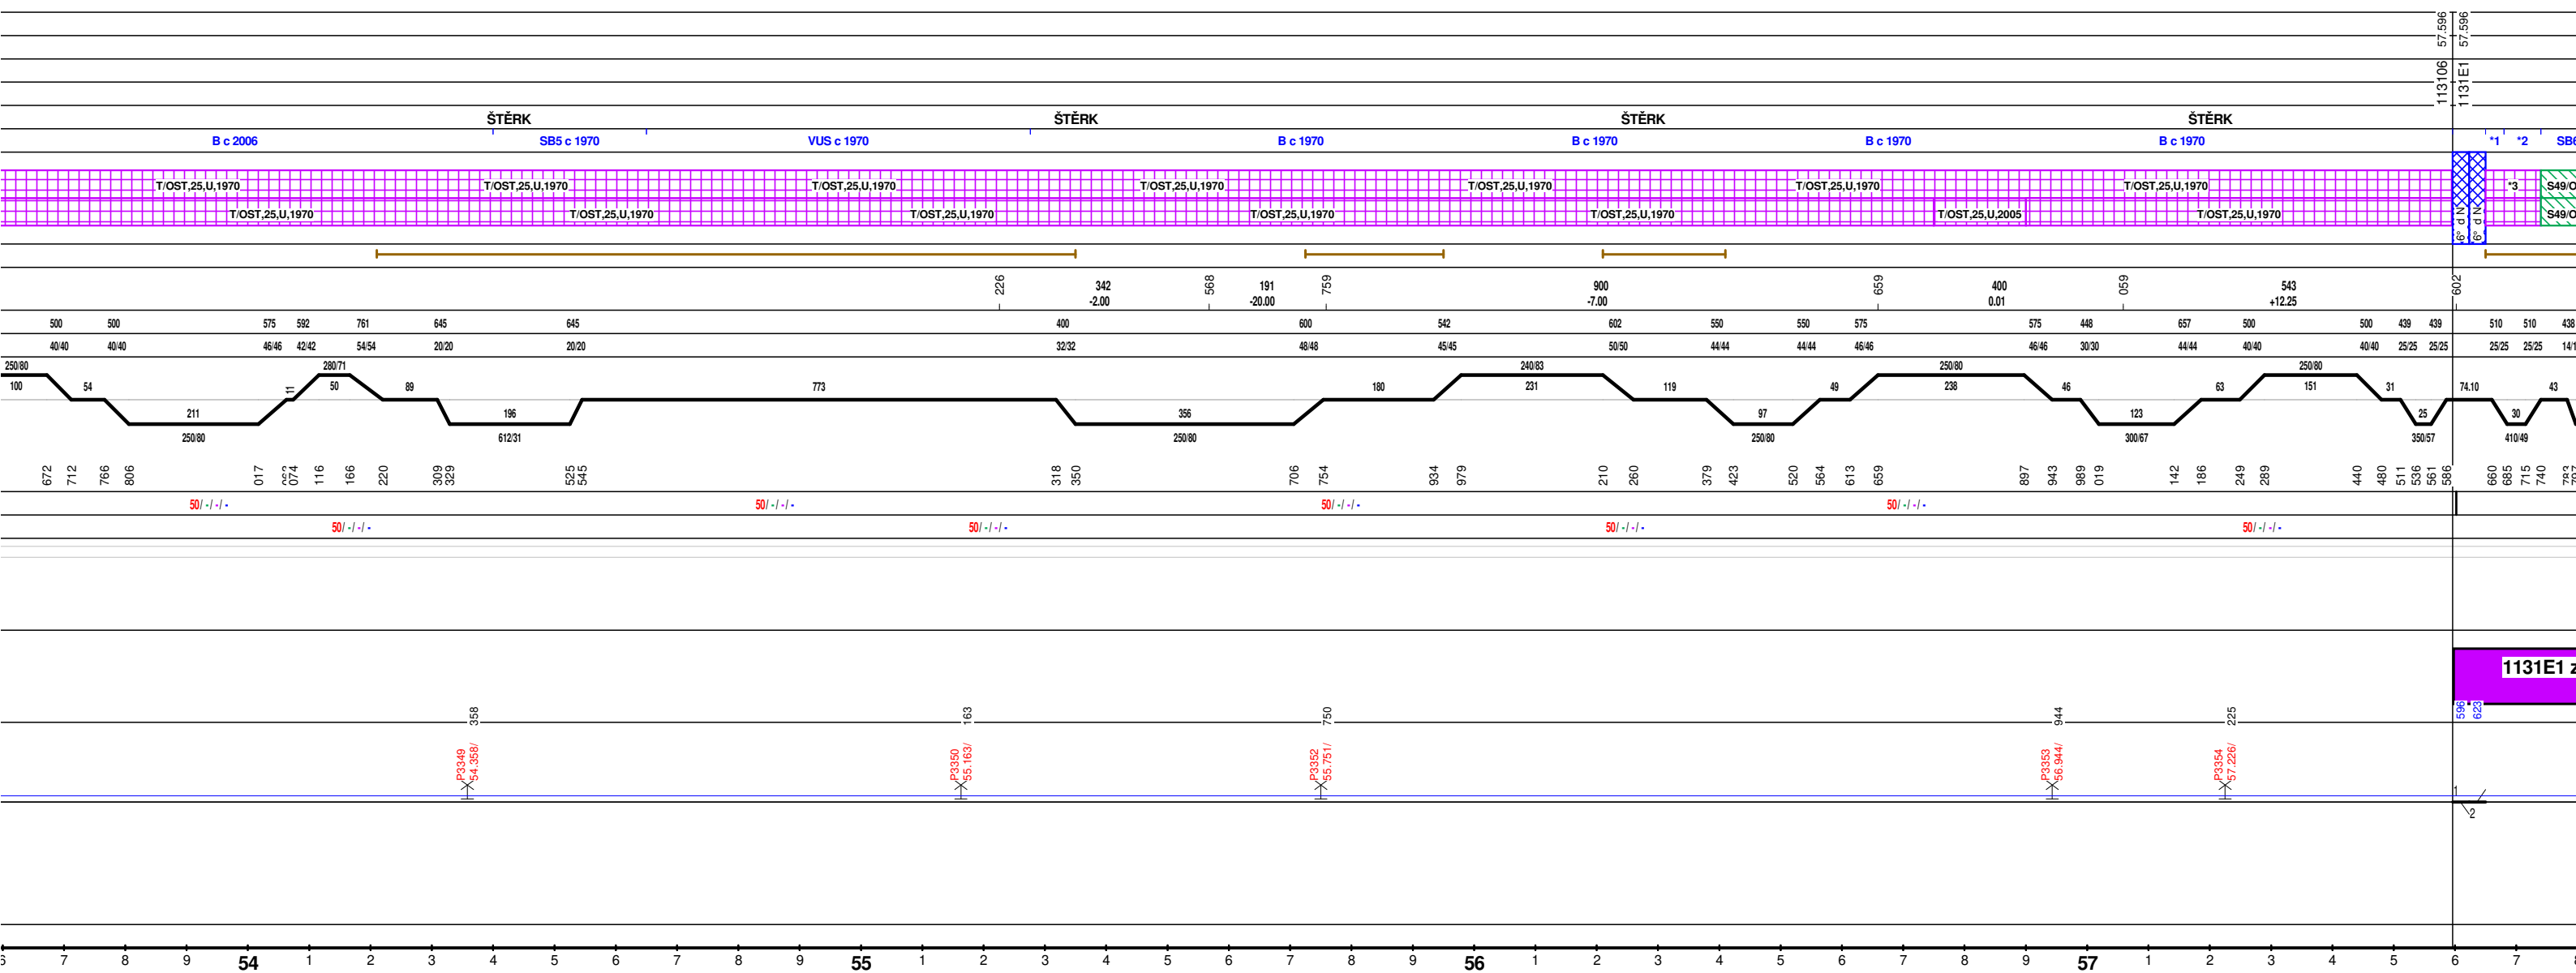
57.596 57.596
113106 1131E1

ŠTĚRK ŠTĚRK ŠTĚRK ŠTĚRK

B c 2006 SB5 c 1970 VUS c 1970 B c 1970 B c 1970 B c 1970 B c 1970 *1 *2 SB

T/OST,25,U,1970 T/OST,25,U,1970 T/OST,25,U,1970 T/OST,25,U,1970 T/OST,25,U,1970 T/OST,25,U,1970 T/OST,25,U,1970 *3 S49/O

T/OST,25,U,1970 T/OST,25,U,1970 T/OST,25,U,1970 T/OST,25,U,1970 T/OST,25,U,1970 T/OST,25,U,2005 T/OST,25,U,1970 S49/O

6° d N 6° d N

226 342 -2.00 568 191 -20.00 759 900 -7.00 659 400 0.01 059 543 +12.25 602

500 40/40 500 40/40 575 46/46 592 42/42 761 54/54 645 20/20 645 20/20 400 32/32 600 48/48 542 45/45 602 50/50 550 44/44 550 44/44 575 46/46 575 46/46 448 30/30 657 44/44 500 40/40 500 40/40 439 25/25 439 25/25 510 25/25 510 25/25 438 14/1

250/80 100 54 211 250/80 11 280/71 50 89 196 612/31 773 356 250/80 180 240/83 231 119 97 250/80 49 250/80 238 46 123 300/67 63 250/80 151 31 25 350/57 74.10 30 410/49 43

672 712 766 806 017 074 116 166 220 309 329 525 545 318 350 706 754 934 979 210 260 379 423 520 564 613 659 897 943 989 019 142 186 249 289 440 480 511 536 561 586 660 685 715 740 783

50/ -/ -/ - 50/ -/ -/ - 50/ -/ -/ - 50/ -/ -/ - 50/ -/ -/ -
50/ -/ -/ - 50/ -/ -/ - 50/ -/ -/ - 50/ -/ -/ -

1131E1 z

596 623

358 163 750 944 225

P3349 54.358/ P3350 55.163/ P3352 55.751/ P3353 56.944/ P3354 57.226/

1 2

6 7 8 9 54 1 2 3 4 5 6 7 8 9 55 1 2 3 4 5 6 7 8 9 56 1 2 3 4 5 6 7 8 9 57 1 2 3 4 5 6 7 8